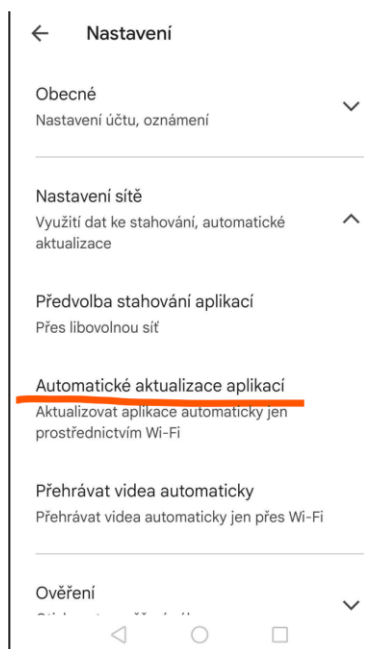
Nastavení

Obecné
Nastavení účtu, oznámení

Nastavení sítě
Využití dat ke stahování, automatické aktualizace

Předvolba stahování aplikací
Přes libovolnou síť

Automatické aktualizace aplikací
Aktualizovat aplikace automaticky jen prostřednictvím Wi-Fi

Přehrávat videa automaticky
Přehrávat videa automaticky jen přes Wi-Fi

Ověření
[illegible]